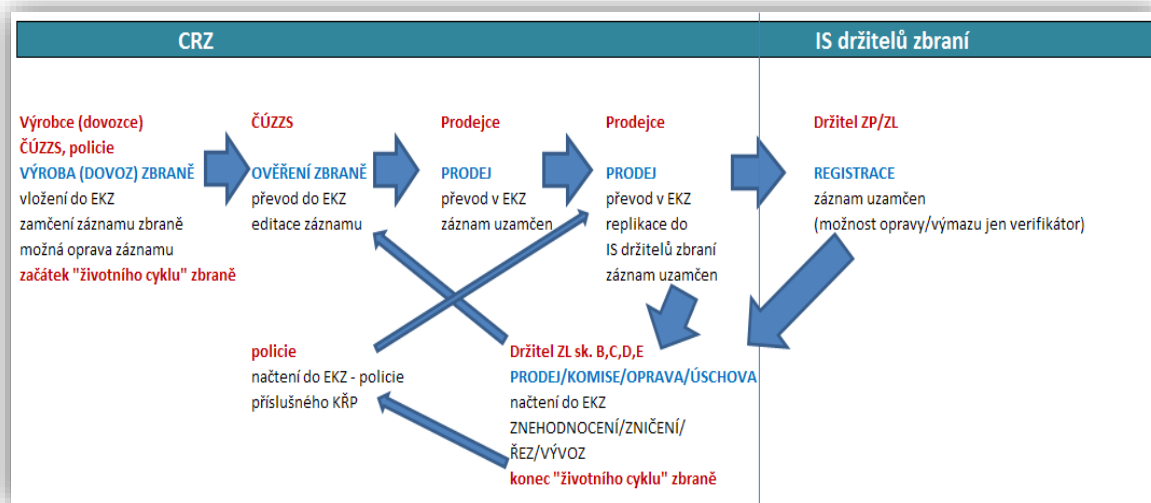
CRZ

IS držitelů zbraní

Výrobce (dovozce)
ČÚZZS, policie
VÝROBA (DOVOZ) ZBRANĚ
vložení do EKZ
zamčení záznamu zbraně
možná oprava záznamu
začátek "životního cyklu" zbraně

ČÚZZS
OVĚŘENÍ ZBRANĚ
převod do EKZ
editace záznamu

Prodejce
PRODEJ
převod v EKZ
záznam uamčen

Prodejce
PRODEJ
převod v EKZ
replikace do
IS držitelů zbraní
záznam uzamčen

Držitel ZP/ZL
REGISTRACE
záznam uzamčen
(možnost opravy/výmazu jen verifikátor)

policie
načtení do EKZ - policie
příslušného KŘP

Držitel ZL sk. B,C,D,E
PRODEJ/KOMISE/OPRAVA/ÚSCHOVA
načtení do EKZ
ZNEHODNOCENÍ/ZNIČENÍ/
ŘEZ/VÝVOZ
konec "životního cyklu" zbraně